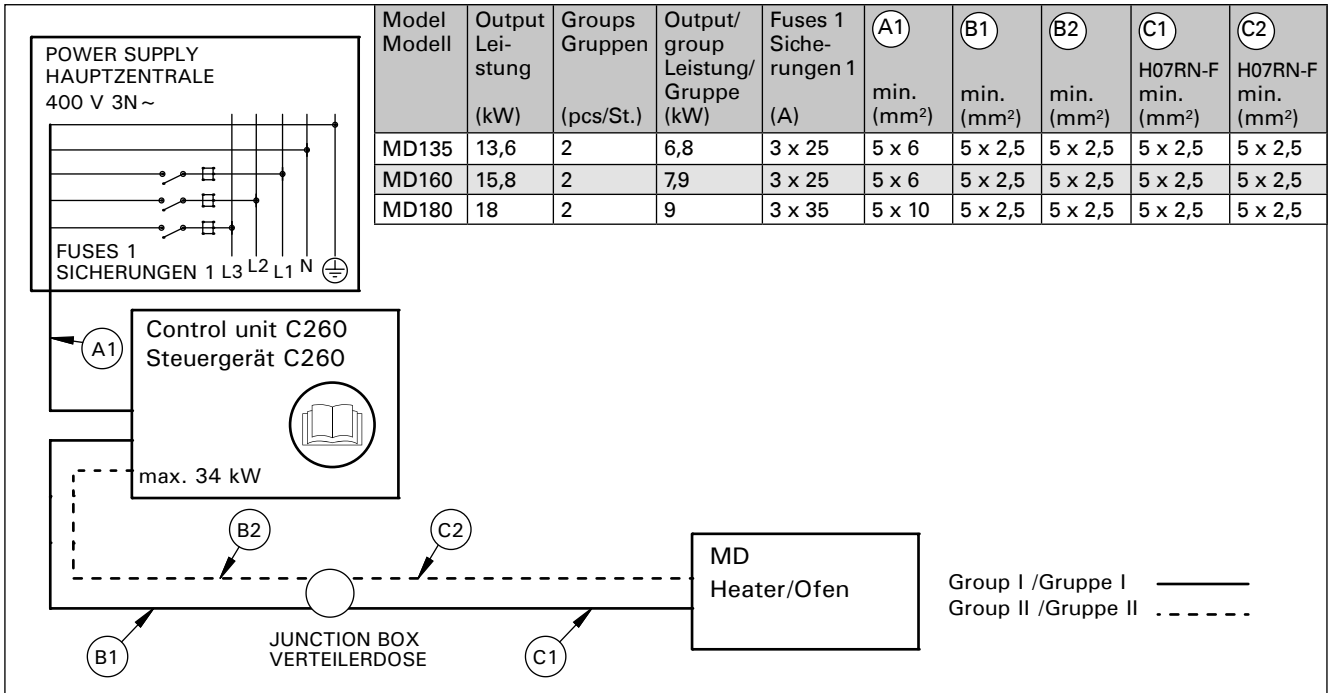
POWER SUPPLY
HAUPTZENTRALE
400 V 3N ~

FUSES 1
SICHERUNGEN 1 L3 L2 L1 N

| Model Modell | Output Leistung (kW) | Groups Gruppen (pcs/St.) | Output/group Leistung/Gruppe (kW) | Fuses 1 Sicherungen 1 (A) | A1 min. (mm²) | B1 min. (mm²) | B2 min. (mm²) | C1 H07RN-F min. (mm²) | C2 H07RN-F min. (mm²) |
|---|---|---|---|---|---|---|---|---|---|
| MD135 | 13,6 | 2 | 6,8 | 3 x 25 | 5 x 6 | 5 x 2,5 | 5 x 2,5 | 5 x 2,5 | 5 x 2,5 |
| MD160 | 15,8 | 2 | 7,9 | 3 x 25 | 5 x 6 | 5 x 2,5 | 5 x 2,5 | 5 x 2,5 | 5 x 2,5 |
| MD180 | 18 | 2 | 9 | 3 x 35 | 5 x 10 | 5 x 2,5 | 5 x 2,5 | 5 x 2,5 | 5 x 2,5 |

A1

Control unit C260
Steuergerät C260

max. 34 kW

B2

C2

MD
Heater/Ofen

Group I /Gruppe I
Group II /Gruppe II

B1

JUNCTION BOX
VERTEILERDOSE

C1